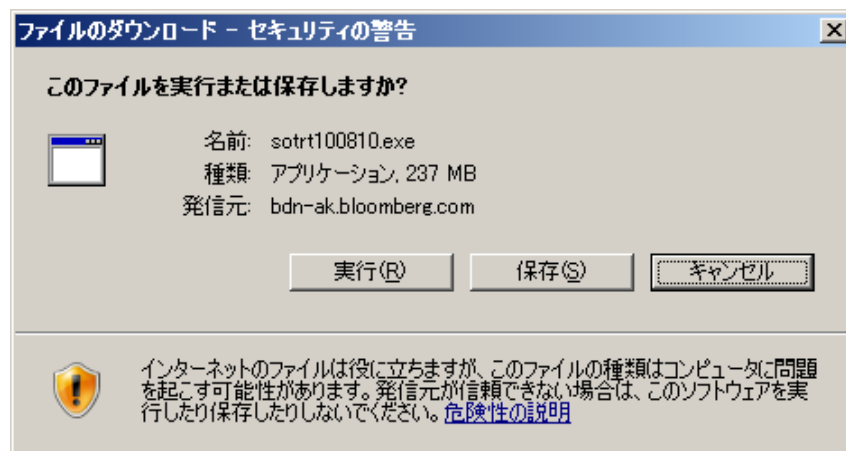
ファイルのダウンロード - セキュリティの警告

このファイルを実行または保存しますか?

名前: sotrt100810.exe
種類: アプリケーション, 237 MB
発信元: bdn-ak.bloomberg.com

実行(R) 保存(S) キャンセル

インターネットのファイルは役に立ちますが、このファイルの種類はコンピュータに問題を起こす可能性があります。発信元が信頼できない場合は、このソフトウェアを実行したり保存したりしないでください。危険性の説明